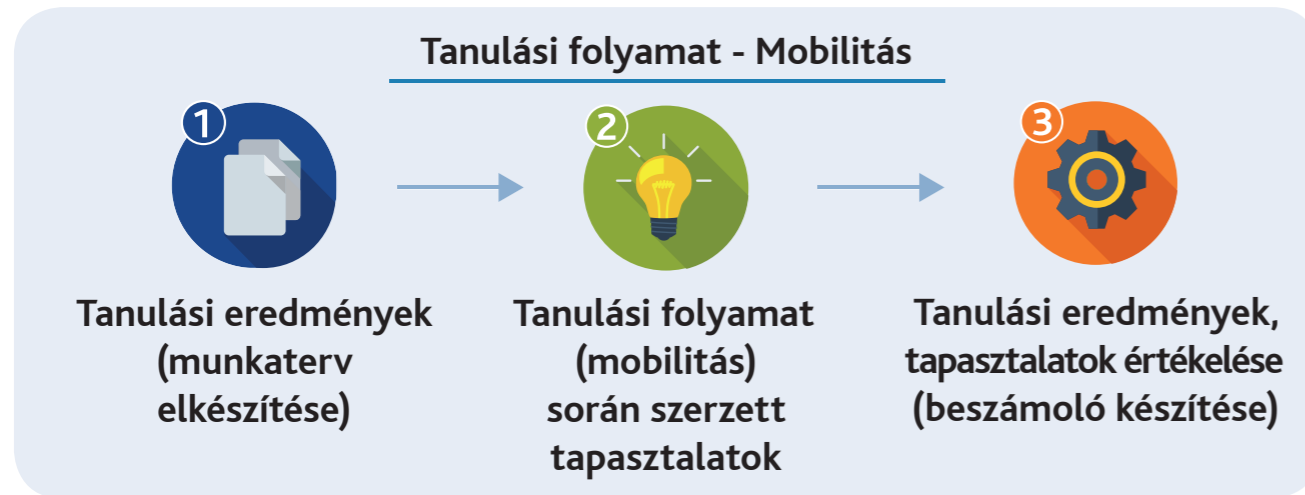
Tanulási folyamat - Mobilitás

1

Tanulási eredmények (munkaterv elkészítése)

2

Tanulási folyamat (mobilitás) során szerzett tapasztalatok

3

Tanulási eredmények, tapasztalatok értékelése (beszámoló készítése)